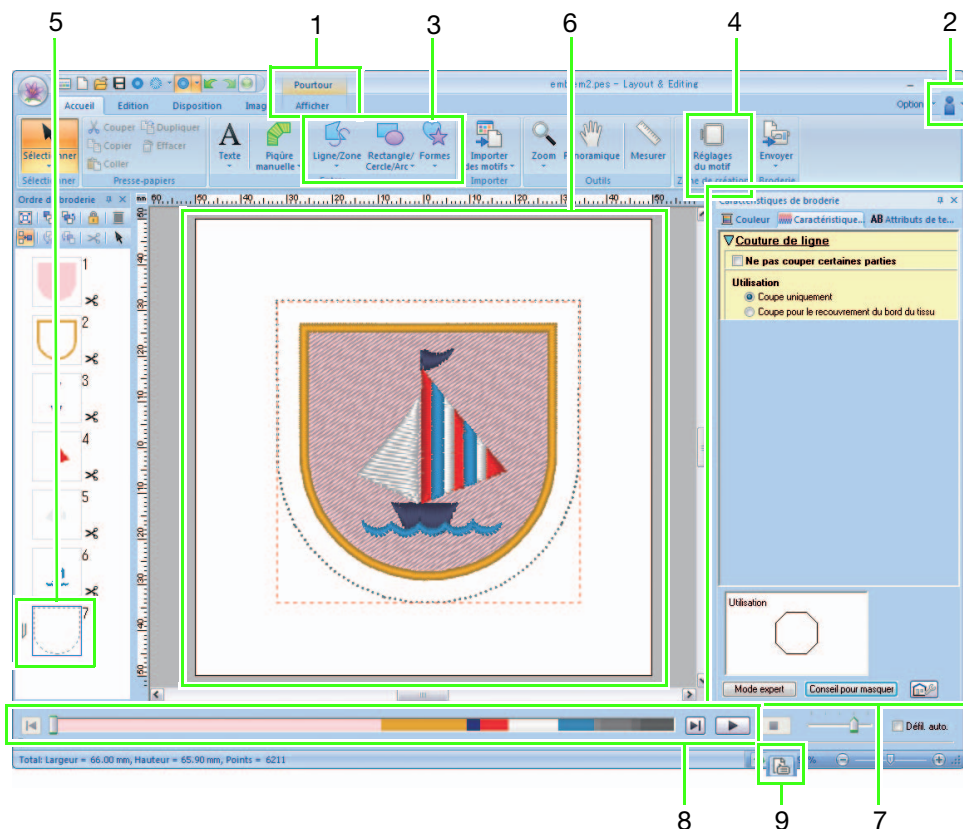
5
1
3
6
4
2

Pourtour
Afficher
emblem2.pes - Layout & Editing
Accueil
Edition
Disposition
Imag
Option

Sélectionner
Sélectionner
Couper
Dupliquer
Copier
Effacer
Coller
Presse-papiers
Texte
Piqûre manuelle
Ligne/Zone
Rectangle/ Cercle/Arc
Formes
Importer des motifs
Importer
Zoom
Panoramique
Mesurer
Outils
Réglages du motif
Envoyer
Broderie

Ordre de broderie
1
2
3
4
5
6
7

Caractéristiques de broderie
Couleur
Caractéristique...
AB Attributs de te...
Couture de ligne
Ne pas couper certaines parties
Utilisation
Coupe uniquement
Coupe pour le recouvrement du bord du tissu
Utilisation
Mode expert
Conseil pour masquer

Défil. auto.

Total: Largeur = 66.00 mm, Hauteur = 65.90 mm, Points = 6211

8
9
7